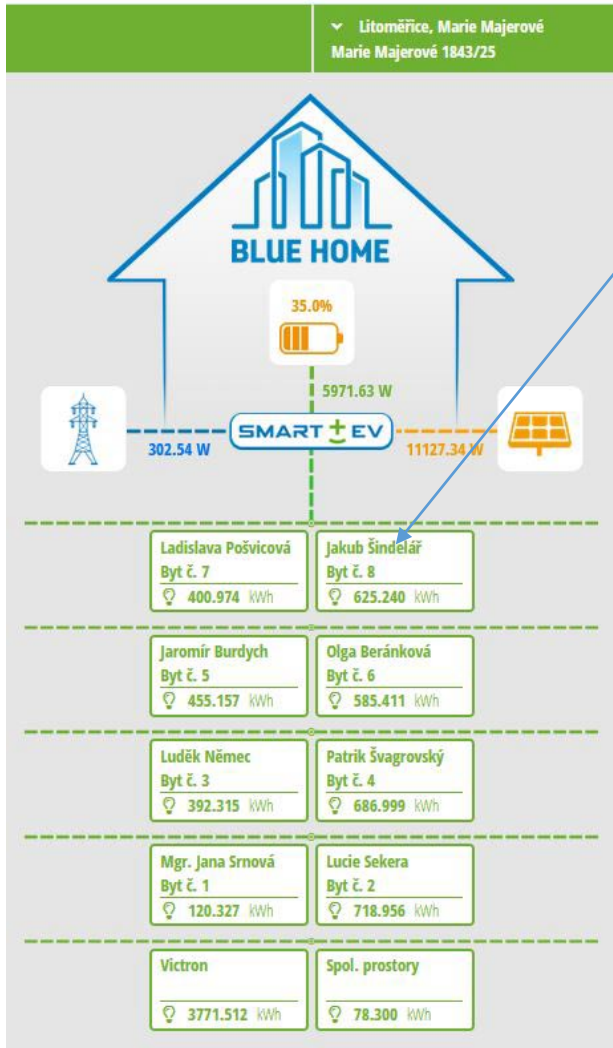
Litoměřice, Marie Majerové
Marie Majerové 1843/25

BLUE HOME

35.0%

5971.63 W

302.54 W

SMART EV

11127.34 W

Ladislava Pošvicová
Byt č. 7
400.974 kWh

Jakub Šindelář
Byt č. 8
625.240 kWh

Jaromír Burdych
Byt č. 5
455.157 kWh

Olga Beránková
Byt č. 6
585.411 kWh

Luděk Němec
Byt č. 3
392.315 kWh

Patrik Švagrovský
Byt č. 4
686.999 kWh

Mgr. Jana Srnová
Byt č. 1
120.327 kWh

Lucie Sekera
Byt č. 2
718.956 kWh

Victron
3771.512 kWh

Spol. prostory
78.300 kWh